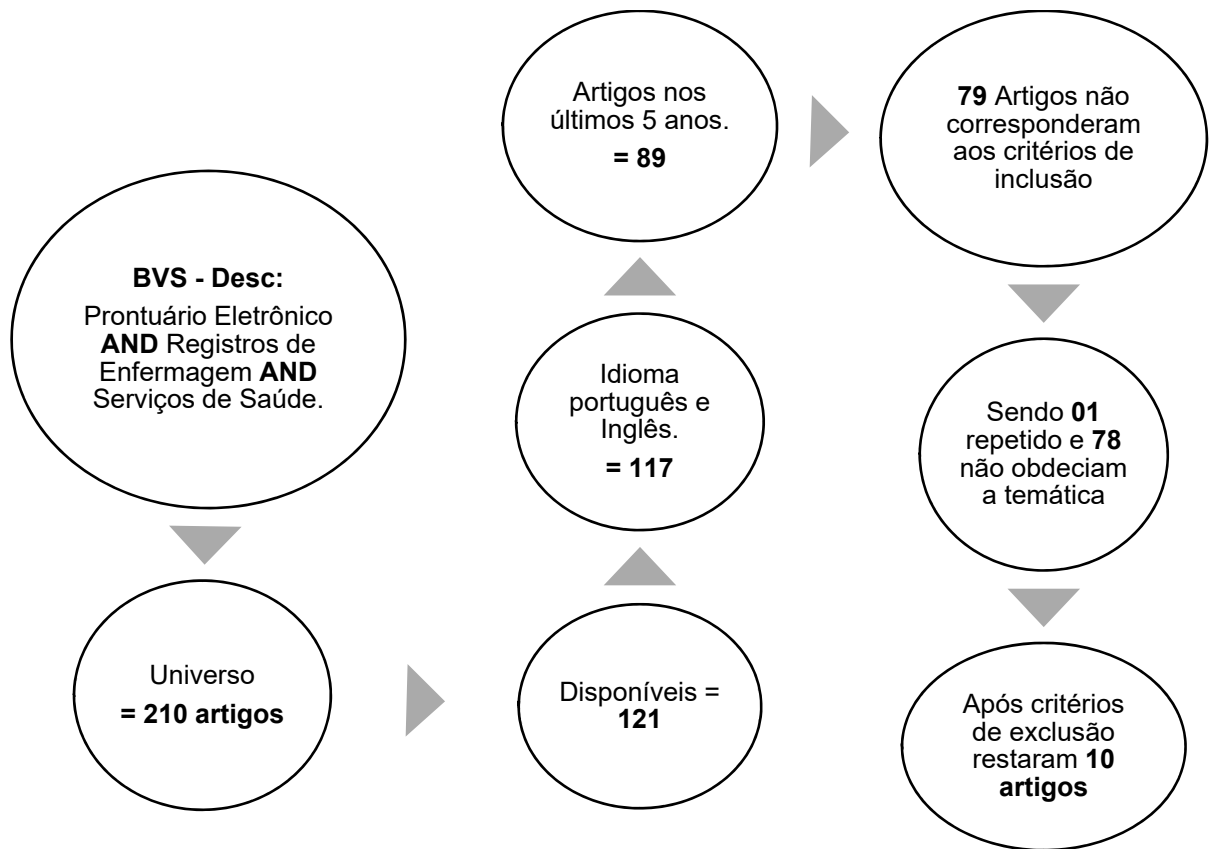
BVS - Desc:

Prontuário Eletrônico AND Registros de Enfermagem AND Serviços de Saúde.

Universo

= 210 artigos

Disponíveis = 121

Idioma português e Inglês.

= 117

Artigos nos últimos 5 anos.

= 89

79 Artigos não corresponderam aos critérios de inclusão

Sendo 01 repetido e 78 não obdeciam a temática

Após critérios de exclusão restaram 10 artigos